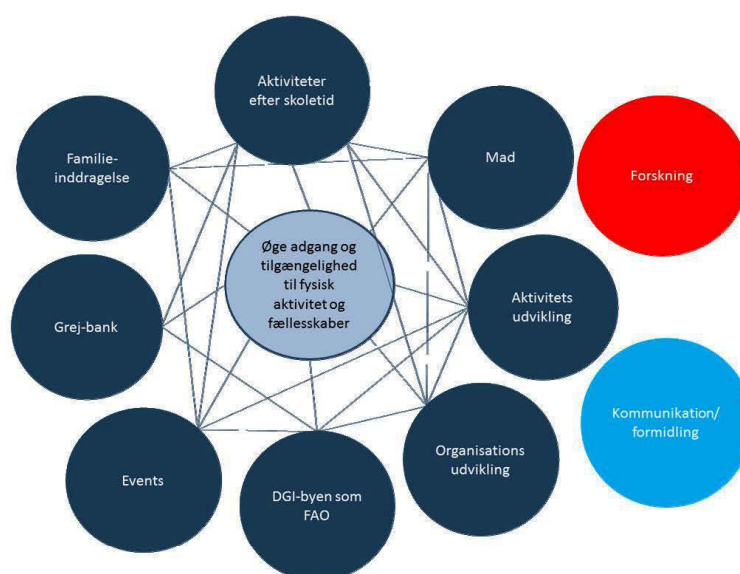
Aktiviteter efter skoletid

Familie-inddragelse

Mad

Forskning

Øge adgang og tilgængelighed til fysisk aktivitet og fællesskaber

Grej-bank

Aktivitets udvikling

Kommunikation/ formidling

Events

DGI-byen som FAO

Organisations udvikling